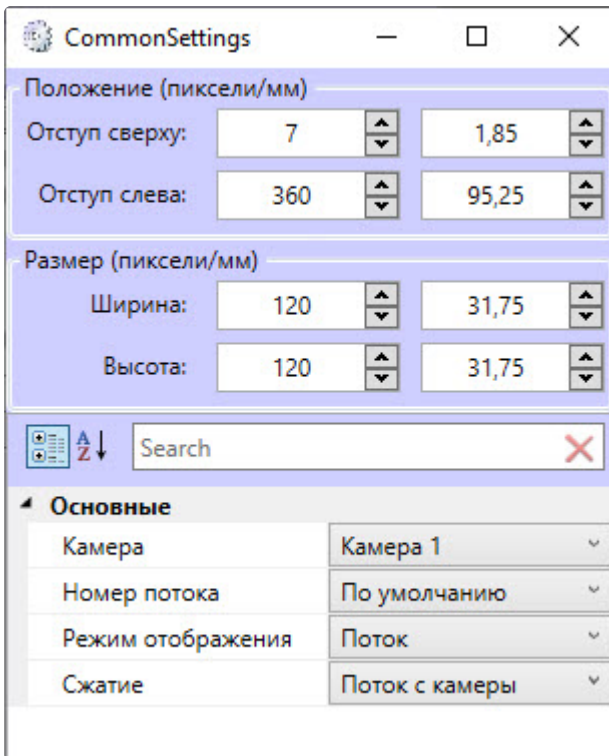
CommonSettings

Положение (пиксели/мм)

Отступ сверху: 7 1,85

Отступ слева: 360 95,25

Размер (пиксели/мм)

Ширина: 120 31,75

Высота: 120 31,75

Search

Основные

| | |
|---|---|
| Камера | Камера 1 |
| Номер потока | По умолчанию |
| Режим отображения | Поток |
| Сжатие | Поток с камеры |